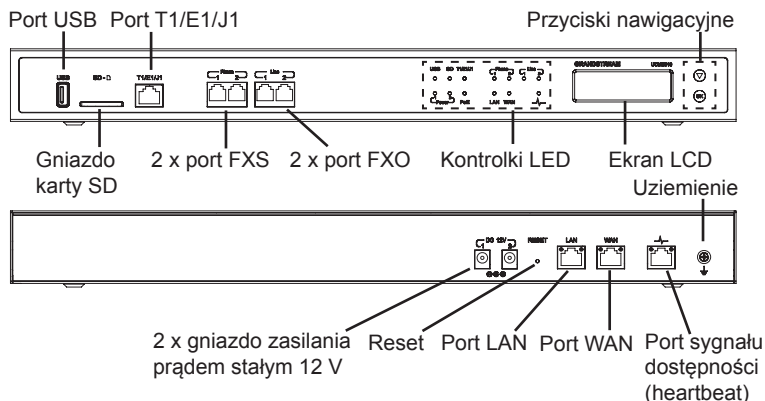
Port USB
Port T1/E1/J1
Przyciski nawigacyjne

USB
SD
T1/E1/J1
Phone 1 2
Line 1 2
USB SD T1/E1/J1
Phone
Line
Power PoE
LAN WAN
GRANDSTREAM
UCM6510
OK

Gniazdo karty SD
2 x port FXS
2 x port FXO
Kontrolki LED
Ekran LCD
Uziemienie

DC 12V 1 2
RESET
LAN
WAN

2 x gniazdo zasilania prądem stałym 12 V
Reset
Port LAN
Port WAN
Port sygnału dostępności (heartbeat)